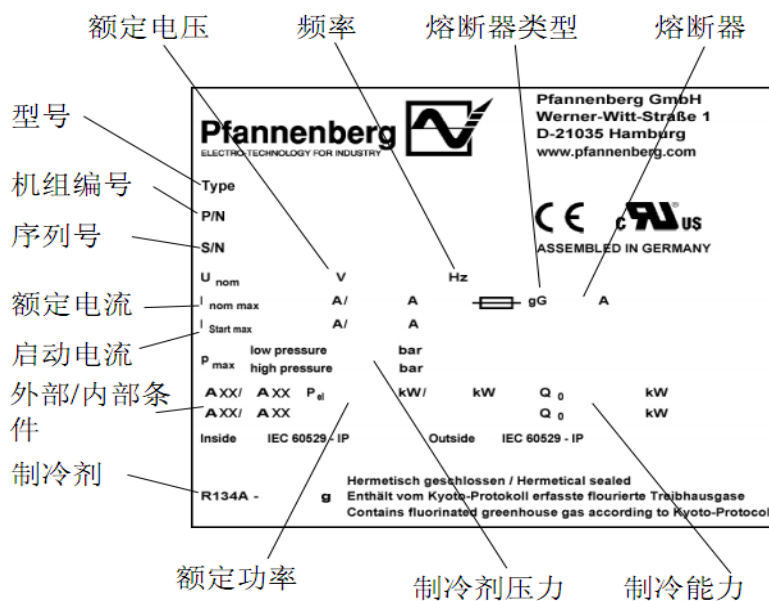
额定电压
频率
熔断器类型
熔断器

型号
机组编号
序列号
额定电流
启动电流
外部/内部条件
制冷剂

Pfannenberg
ELECTRO-TECHNOLOGY FOR INDUSTRY

Pfannenberg GmbH
Werner-Witt-Straße 1
D-21035 Hamburg
www.pfannenberg.com

Type
P/N
S/N

CE $_{c}$UL US
ASSEMBLED IN GERMANY

$U_{nom}$ V Hz

$I_{nom\ max}$ A/ A gG A

$I_{Start\ max}$ A/ A

$p_{max}$ low pressure bar
high pressure bar

A XX/ A XX $P_{el}$ kW/ kW $Q_0$ kW
A XX/ A XX $Q_0$ kW

Inside IEC 60529 - IP Outside IEC 60529 - IP

R134A - g

Hermetisch geschlossen / Hermetical sealed
Enthält vom Kyoto-Protokoll erfasste flourierte Treibhausgase
Contains fluorinated greenhouse gas according to Kyoto-Protocol

额定功率
制冷剂压力
制冷能力